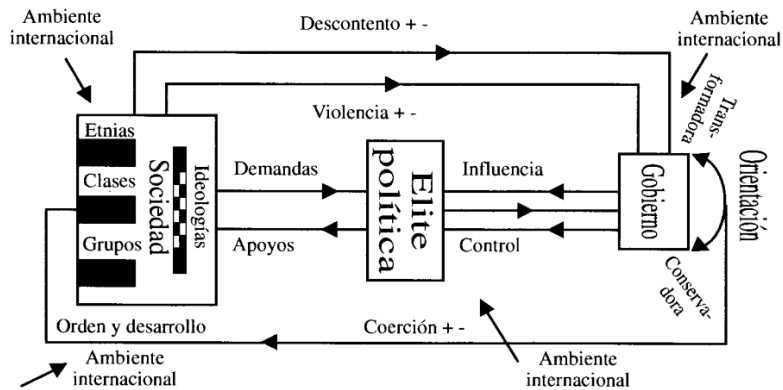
Ambiente internacional

Descontento + -

Ambiente internacional

Trans-formadora

Violencia + -

Etnias

Clases

Grupos

Sociedad

Ideologías

Demandas

Apoyos

Elite política

Influencia

Control

Gobierno

Orientación

Conserva-dora

Orden y desarrollo

Coerción + -

Ambiente internacional

Ambiente internacional